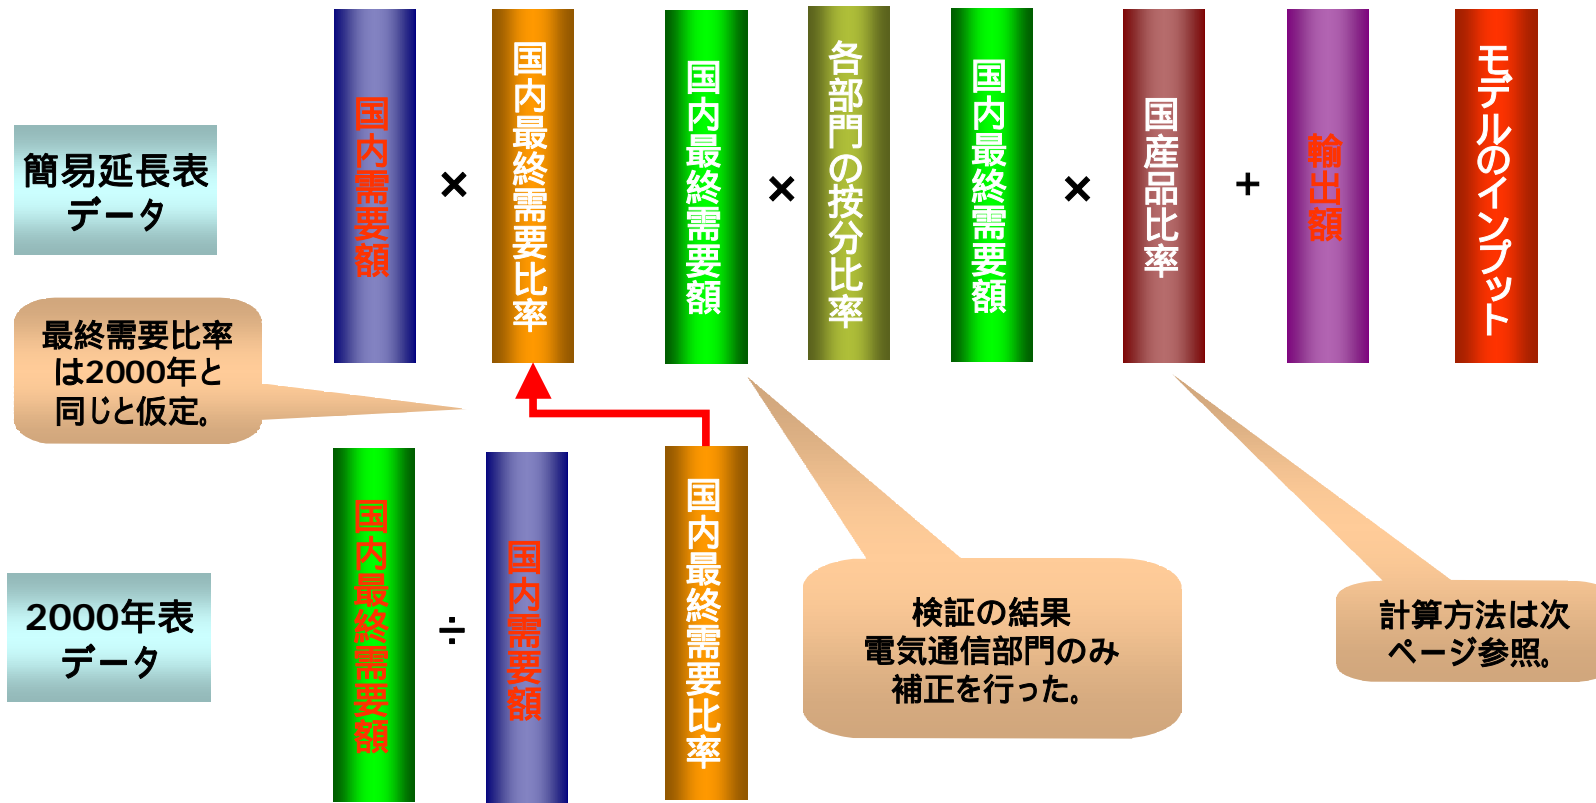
簡易延長表データ

国内需要額 × 国内最終需要比率 国内最終需要額 × 各部門の按分比率 国内最終需要額 × 国産品比率 + 輸出額 モデルのインプット

最終需要比率は2000年と同じと仮定。

2000年表データ

国内最終需要額 ÷ 国内需要額 国内最終需要比率

検証の結果電気通信部門のみ補正を行った。

計算方法は次ページ参照。